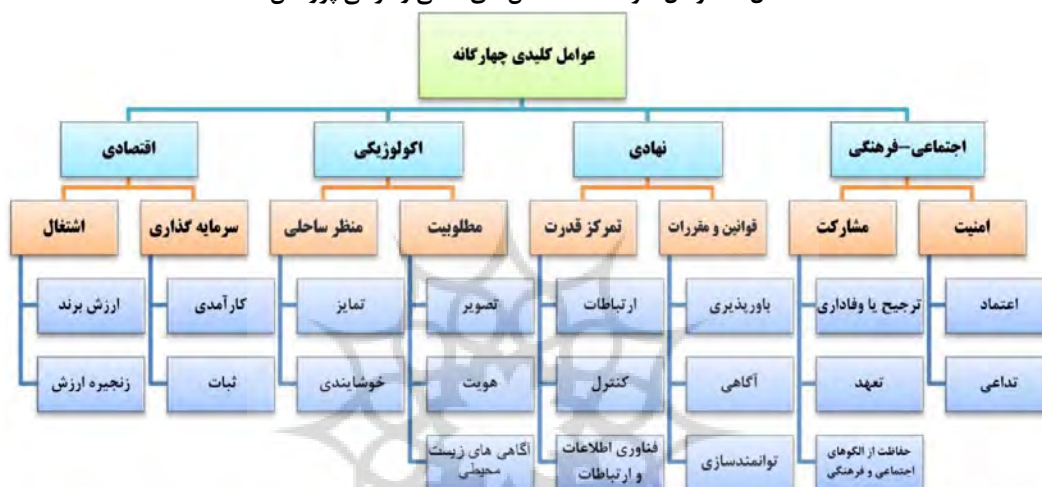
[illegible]

عوامل کلیدی چهارگانه

اجتماعی-فرهنگی

امنیت

اعتماد

تداعی

مشارکت

ترجیح یا وفاداری

تعهد

حفاظت از الگوهای اجتماعی و فرهنگی

نهادی

قوانین و مقررات

باورپذیری

آگاهی

توانمندسازی

تمرکز قدرت

ارتباطات

کنترل

فناوری اطلاعات و ارتباطات

اکولوژیکی

مطلوبیت

تصویر

هویت

آگاهی های زیست محیطی

منظر ساحلی

تمایز

خوشایندی

اقتصادی

سرمایه گذاری

کارآمدی

ثبات

اشتغال

ارزش برند

زنجیره ارزش